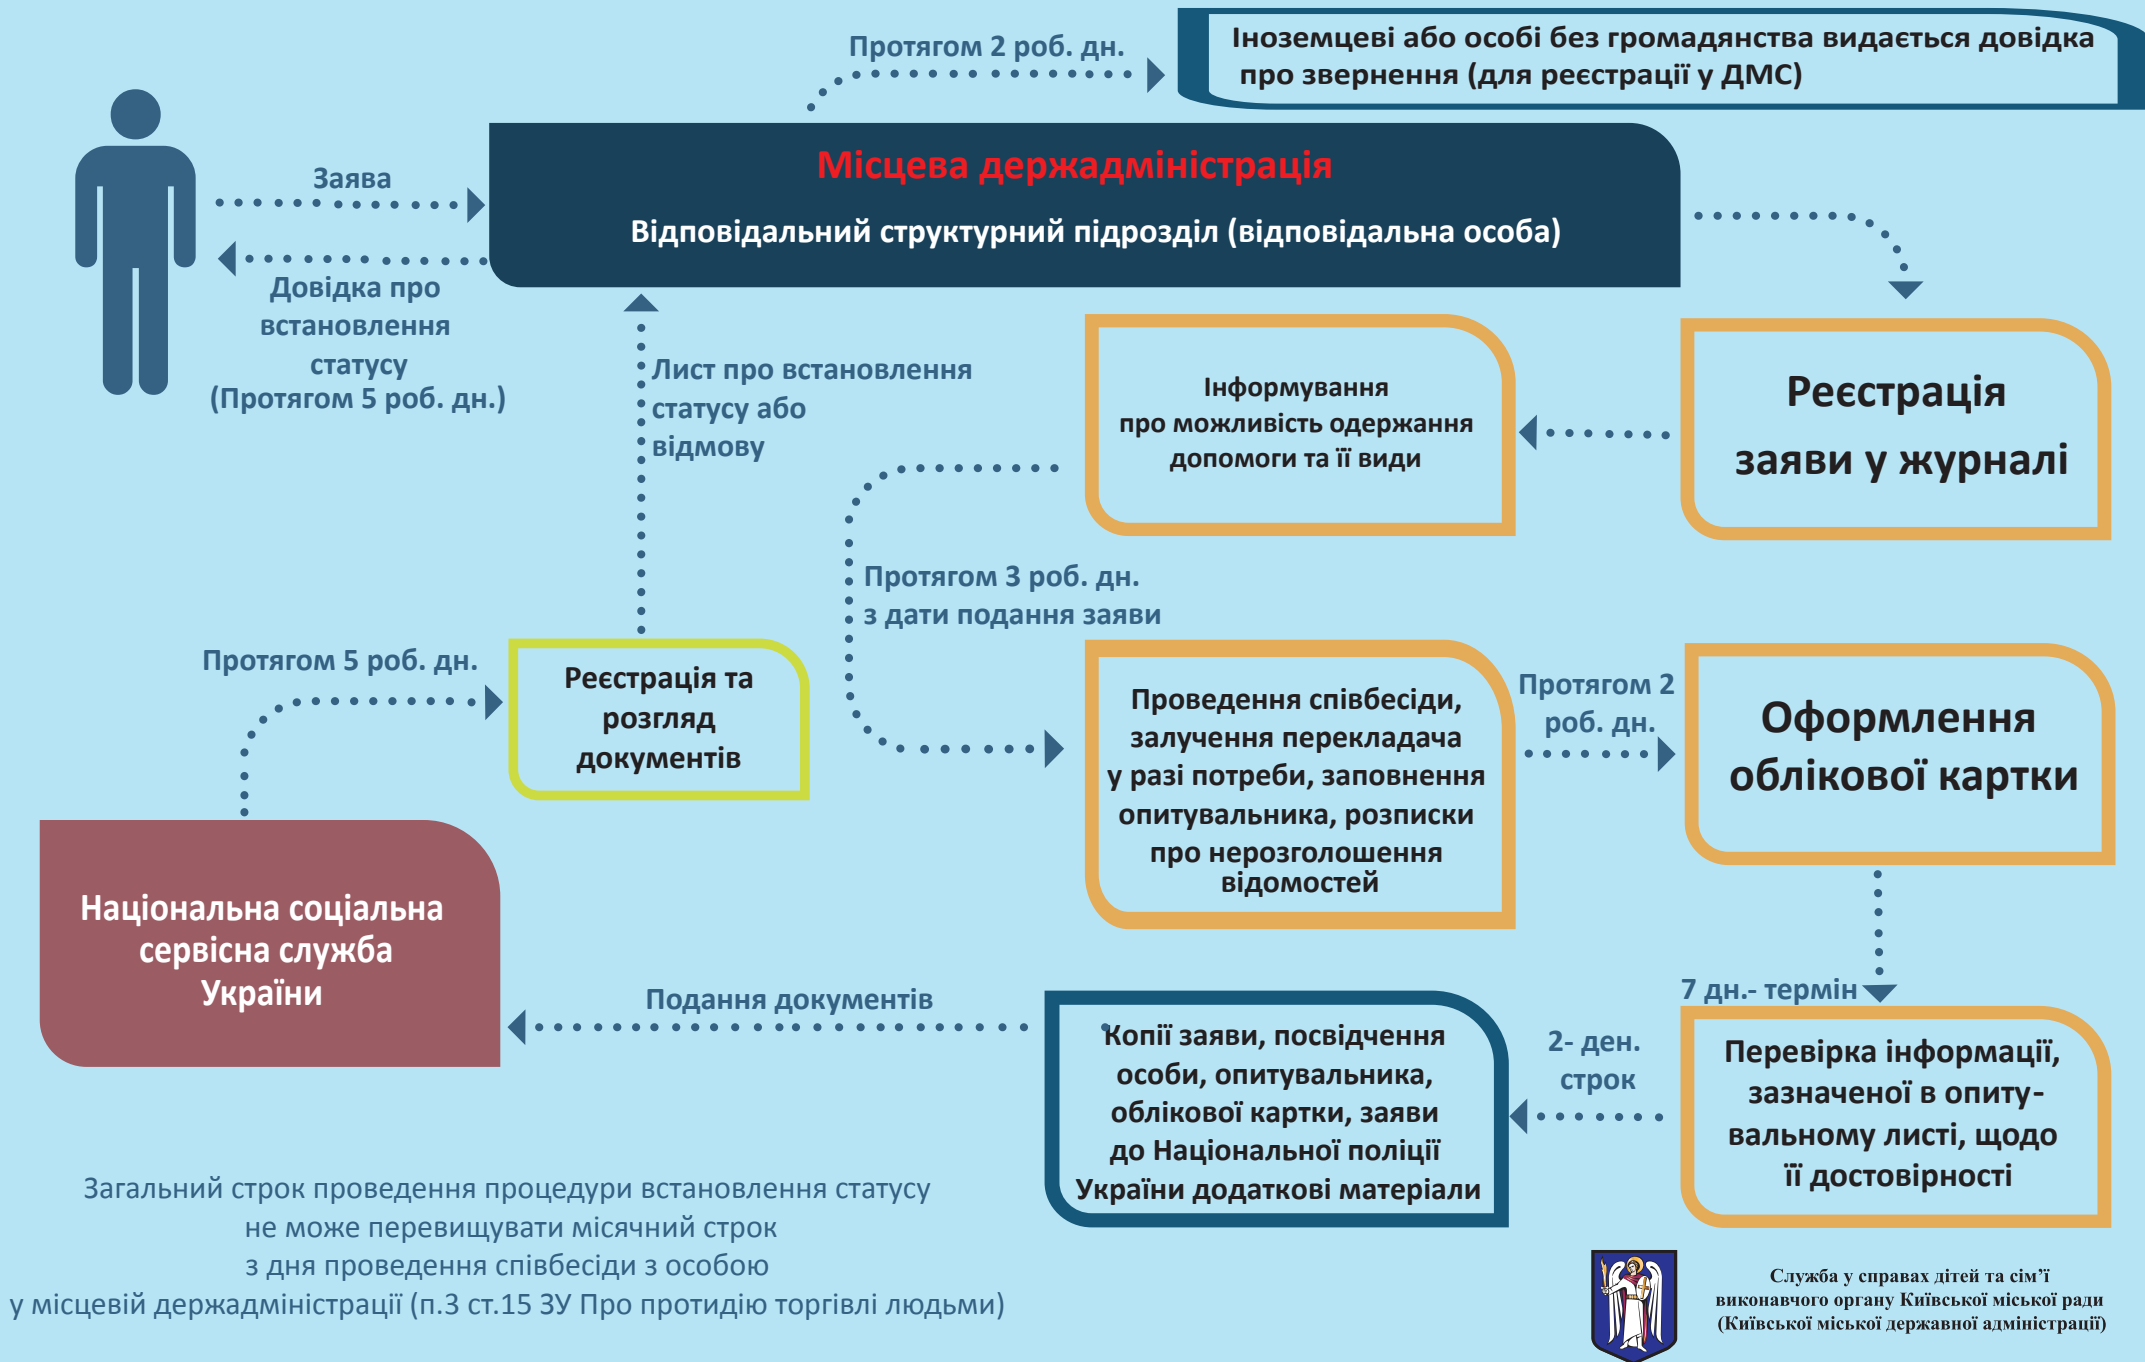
Протягом 2 роб. дн.

Іноземцеві або особі без громадянства видається довідка про звернення (для реєстрації у ДМС)

Заява

Місцева держадміністрація

Відповідальний структурний підрозділ (відповідальна особа)

Довідка про встановлення статусу (Протягом 5 роб. дн.)

Лист про встановлення статусу або відмову

Інформування про можливість одержання допомоги та її види

Реєстрація заяви у журналі

Протягом 3 роб. дн. з дати подання заяви

Протягом 5 роб. дн.

Реєстрація та розгляд документів

Проведення співбесіди, залучення перекладача у разі потреби, заповнення опитувальника, розписки про нерозголошення відомостей

Протягом 2 роб. дн.

Оформлення облікової картки

Національна соціальна сервісна служба України

Подання документів

Копії заяви, посвідчення особи, опитувальника, облікової картки, заяви до Національної поліції України додаткові матеріали

2- ден. строк

7 дн.- термін

Перевірка інформації, зазначеної в опитувальному листі, щодо її достовірності

Загальний строк проведення процедури встановлення статусу не може перевищувати місячний строк з дня проведення співбесіди з особою у місцевій держадміністрації (п.3 ст.15 ЗУ Про протидію торгівлі людьми)

Служба у справах дітей та сім'ї виконавчого органу Київської міської ради (Київської міської державної адміністрації)